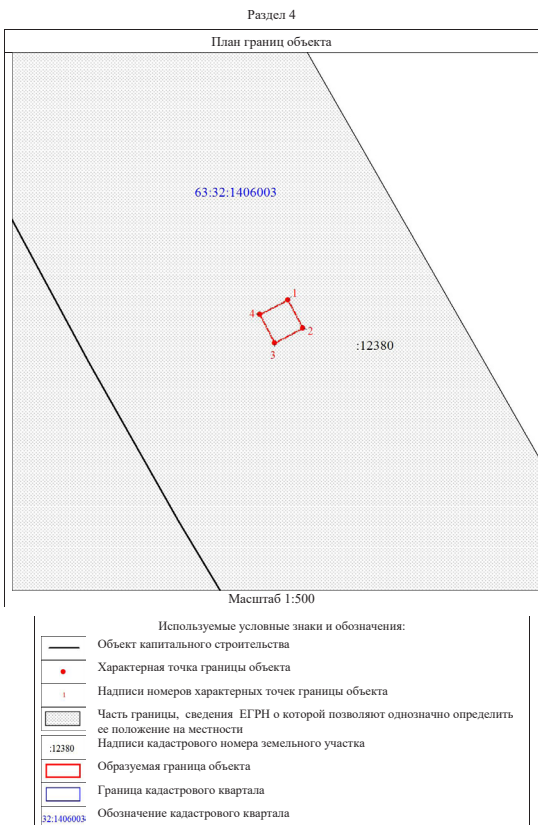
Раздел 4

План границ объекта

63:32:1406003

1

4

2

3

:12380

Масштаб 1:500

Используемые условные знаки и обозначения:

| | |
|---|---|
| | Объект капитального строительства |
| | Характерная точка границы объекта |
| 1 | Надписи номеров характерных точек границы объекта |
| | Часть границы, сведения ЕГРН о которой позволяют однозначно определить ее положение на местности |
| :12380 | Надписи кадастрового номера земельного участка |
| | Образуемая граница объекта |
| | Граница кадастрового квартала |
| 32:1406003 | Обозначение кадастрового квартала |